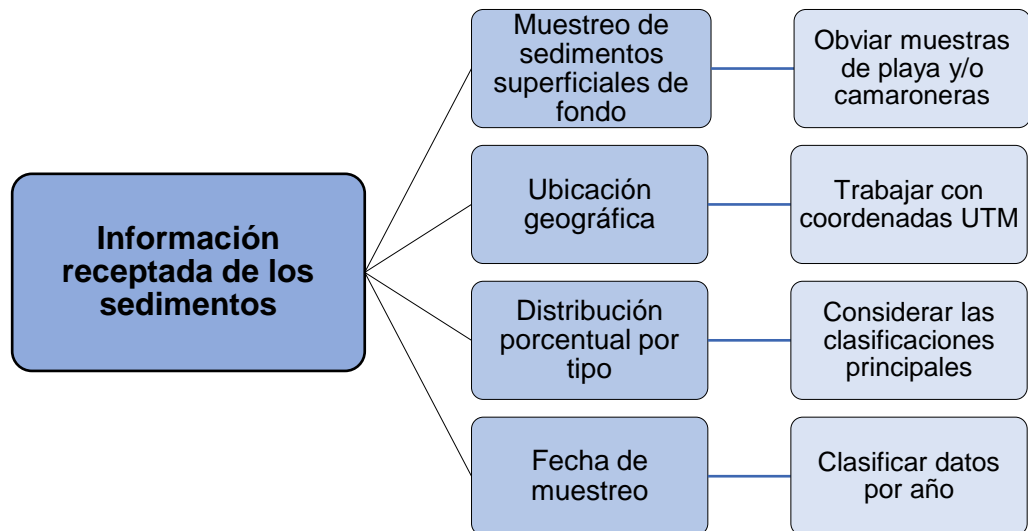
Información receptada de los sedimentos

Muestreo de sedimentos superficiales de fondo

Obviar muestras de playa y/o camaroneras

Ubicación geográfica

Trabajar con coordenadas UTM

Distribución porcentual por tipo

Considerar las clasificaciones principales

Fecha de muestreo

Clasificar datos por año